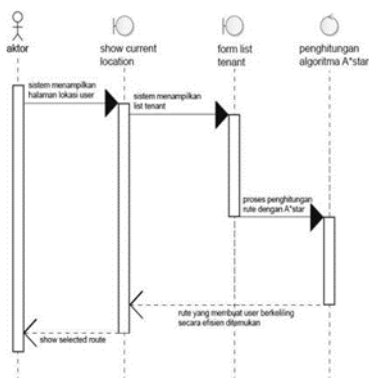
aktor

show current location

form list tenant

penghitungan algoritma A*star

sistem menampilkan halaman lokasi user

sistem menampilkan list tenant

proses penghitungan rute dengan A*star

rute yang membuat user berkeliling secara efisien ditemukan

show selected route